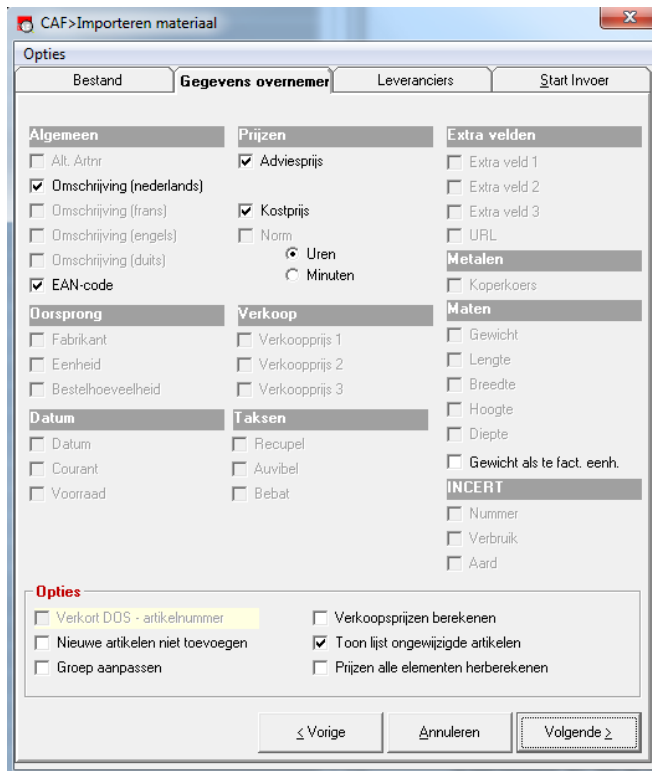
CAF>Importeren materiaal

Opties

Bestand | Gegevens overnemen | Leveranciers | Start Invoer

Algemeen
Alt. Artnr
Omschrijving (nederlands)
Omschrijving (frans)
Omschrijving (engels)
Omschrijving (duits)
EAN-code

Oorsprong
Fabrikant
Eenheid
Bestelhoeveelheid

Datum
Datum
Courant
Voorraad

Prijzen
Adviesprijs
Kostprijs
Norm
Uren
Minuten

Verkoop
Verkoopprijs 1
Verkoopprijs 2
Verkoopprijs 3

Taksen
Recupel
Auvibel
Bebat

Extra velden
Extra veld 1
Extra veld 2
Extra veld 3
URL

Metalen
Koperkoers

Maten
Gewicht
Lengte
Breedte
Hoogte
Diepte
Gewicht als te fact. eenh.

INCERT
Nummer
Verbruik
Aard

Opties
Verkort DOS - artikelnummer
Nieuwe artikelen niet toevoegen
Groep aanpassen
Verkoopsprijzen berekenen
Toon lijst ongewijzigde artikelen
Prijzen alle elementen herberekenen

< Vorige
Annuleren
Volgende >